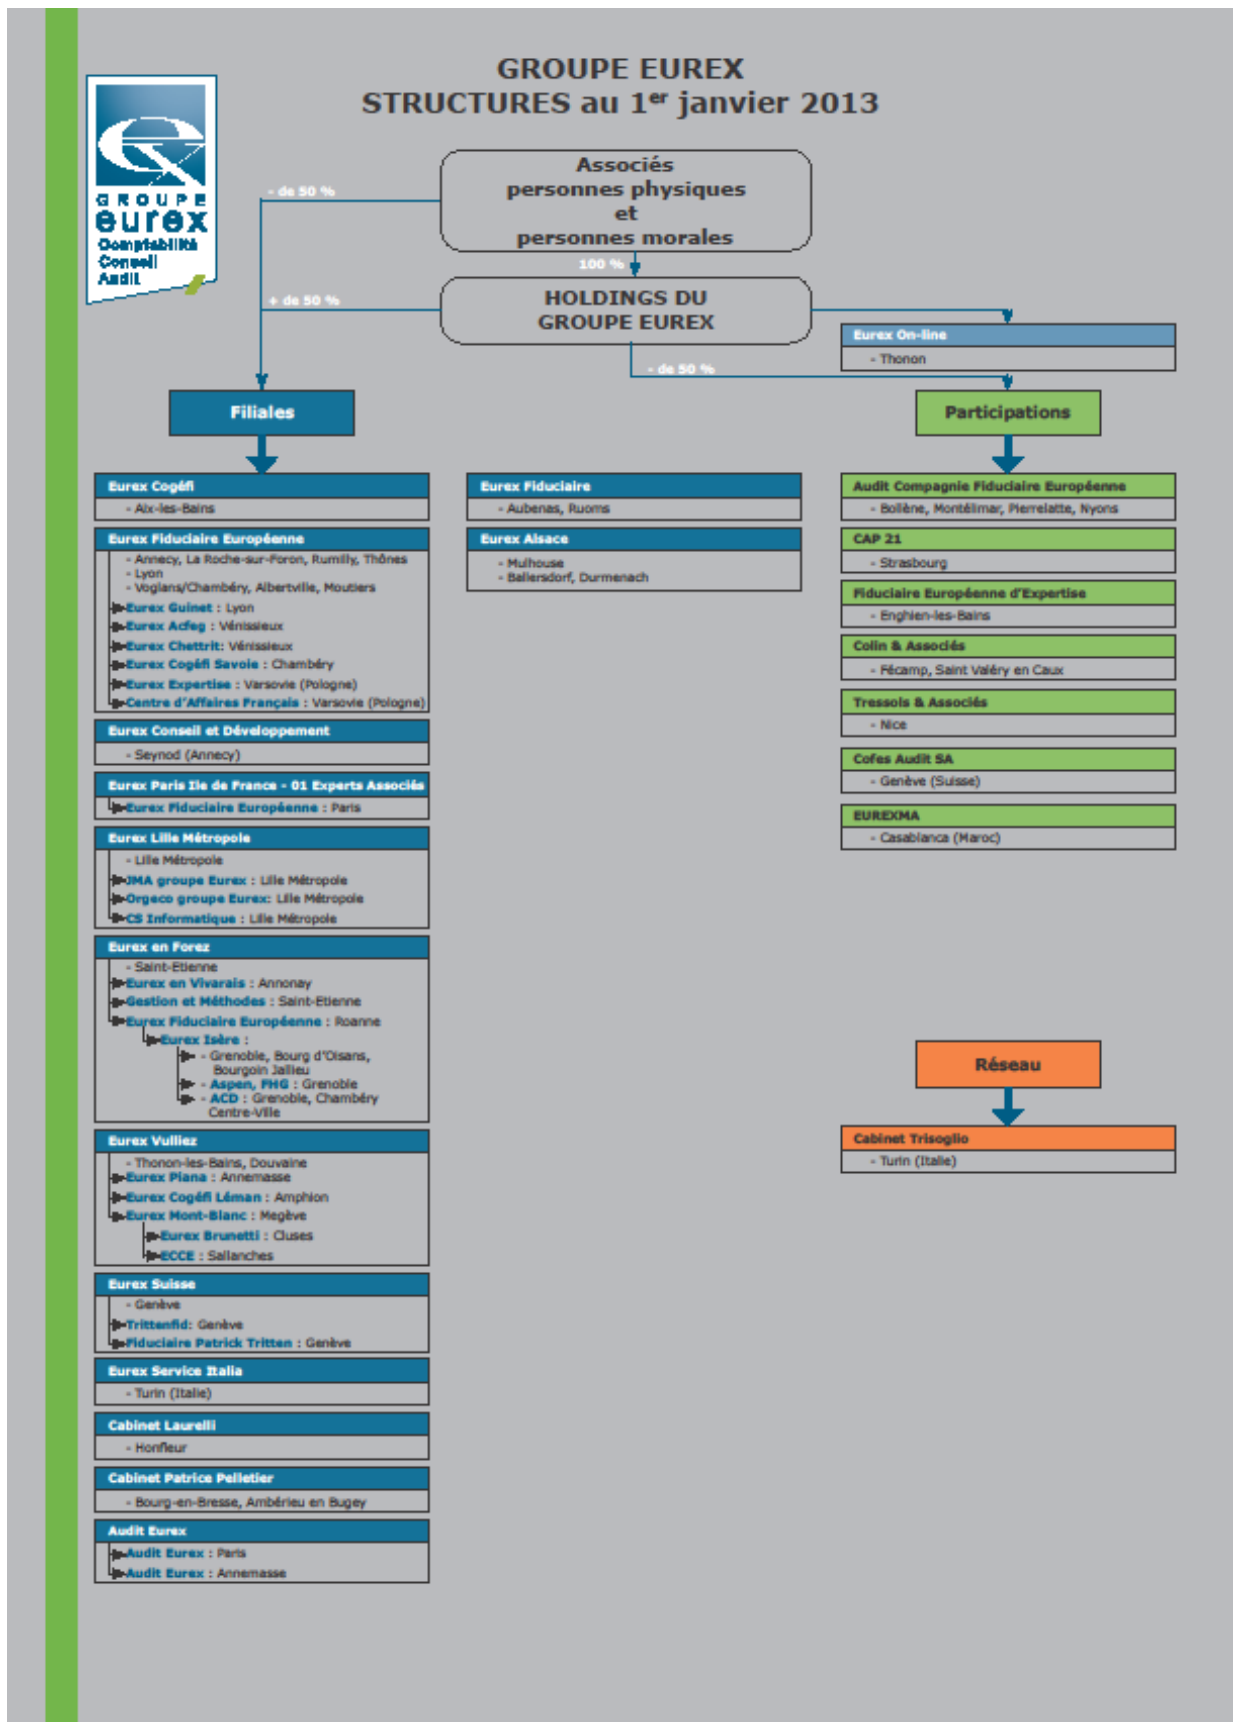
GROUPE EUREX
STRUCTURES au 1$^{er}$ janvier 2013

GROUPE
eurex
Comptabilité
Conseil
Audit

Associés
personnes physiques
et
personnes morales

- de 50 %

100 %

HOLDINGS DU
GROUPE EUREX

+ de 50 %

- de 50 %

Eurex On-line
- Thonon

Filiales

Participations

Eurex Cogéfi
- Aix-les-Bains

Eurex Fiduciaire Européenne
- Annecy, La Roche-sur-Foron, Rumilly, Thônes
- Lyon
- Voglans/Chambéry, Albertville, Moutiers
Eurex Guinet : Lyon
Eurex Acfeg : Vénissieux
Eurex Chettrit: Vénissieux
Eurex Cogéfi Savoie : Chambéry
Eurex Expertise : Varsovie (Pologne)
Centre d'Affaires Français : Varsovie (Pologne)

Eurex Conseil et Développement
- Seynod (Annecy)

Eurex Paris Ile de France - 01 Experts Associés
Eurex Fiduciaire Européenne : Paris

Eurex Lille Métropole
- Lille Métropole
JMA groupe Eurex : Lille Métropole
Orgeco groupe Eurex: Lille Métropole
CS Informatique : Lille Métropole

Eurex en Forez
- Saint-Etienne
Eurex en Vivarais : Annonay
Gestion et Méthodes : Saint-Etienne
Eurex Fiduciaire Européenne : Roanne
Eurex Isère :
- Grenoble, Bourg d'Oisans, Bourgoin Jallieu
- Aspen, FHG : Grenoble
- ACD : Grenoble, Chambéry Centre-Ville

Eurex Vulliez
- Thonon-les-Bains, Douvaine
Eurex Piana : Annemasse
Eurex Cogéfi Léman : Amphion
Eurex Mont-Blanc : Megève
Eurex Brunetti : Cluses
ECCE : Sallanches

Eurex Suisse
- Genève
Trittenfid: Genève
Fiduciaire Patrick Tritten : Genève

Eurex Service Italia
- Turin (Italie)

Cabinet Laurelli
- Honfleur

Cabinet Patrice Pelletier
- Bourg-en-Bresse, Ambérieu en Bugey

Audit Eurex
Audit Eurex : Paris
Audit Eurex : Annemasse

Eurex Fiduciaire
- Aubenas, Ruoms

Eurex Alsace
- Mulhouse
- Ballersdorf, Durmenach

Audit Compagnie Fiduciaire Européenne
- Bollène, Montélimar, Pierrelatte, Nyons

CAP 21
- Strasbourg

Fiduciaire Européenne d'Expertise
- Enghien-les-Bains

Colin & Associés
- Fécamp, Saint Valéry en Caux

Tressols & Associés
- Nice

Cofes Audit SA
- Genève (Suisse)

EUREXMA
- Casablanca (Maroc)

Réseau

Cabinet Trisoglio
- Turin (Italie)